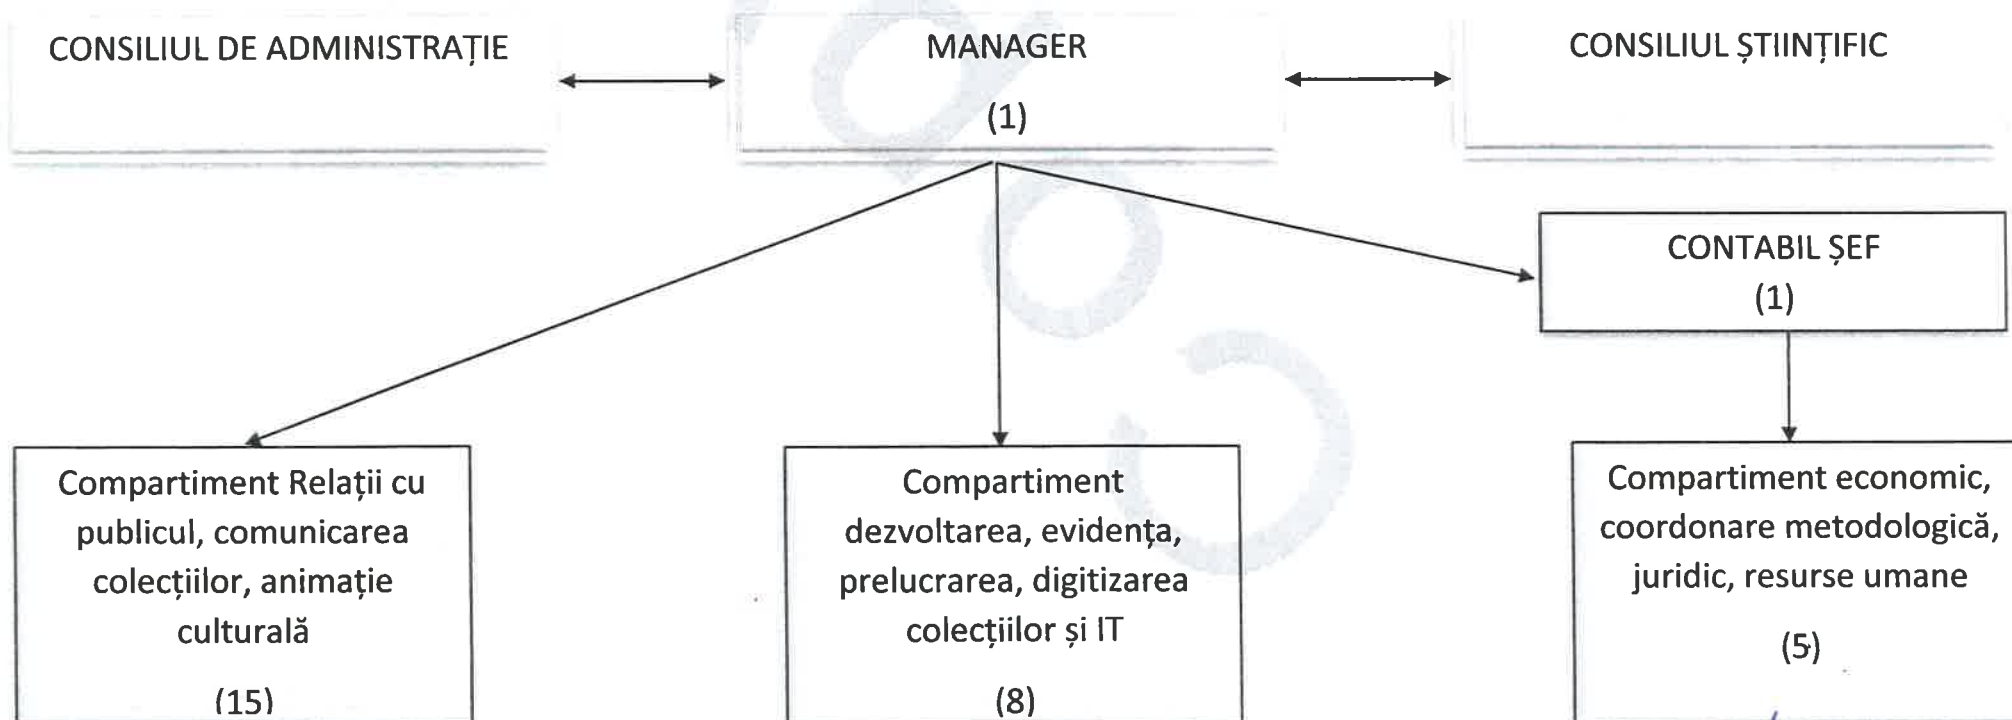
CONSILIUL DE ADMINISTRAȚIE

MANAGER
(1)

CONSILIUL ȘTIINȚIFIC

CONTABIL ȘEF
(1)

Compartiment Relații cu publicul, comunicarea colecțiilor, animație culturală
(15)

Compartiment dezvoltarea, evidența, prelucrarea, digitizarea colecțiilor și IT
(8)

Compartiment economic, coordonare metodologică, juridic, resurse umane
(5)